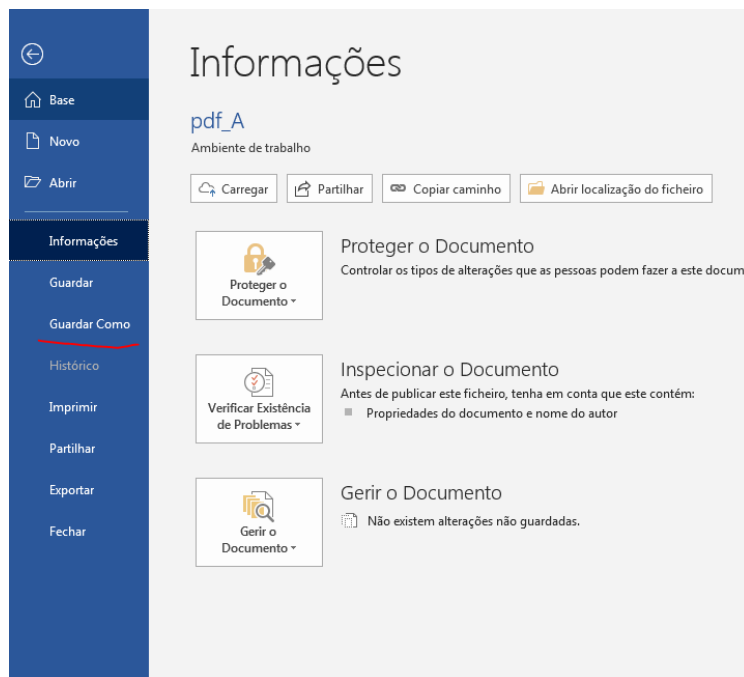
Base

Novo

Abrir

Informações

Guardar

Guardar Como

Histórico

Imprimir

Partilhar

Exportar

Fechar

Informações

pdf_A

Ambiente de trabalho

Carregar

Partilhar

Copiar caminho

Abrir localização do ficheiro

Proteger o Documento

Proteger o Documento

Controlar os tipos de alterações que as pessoas podem fazer a este docum

Verificar Existência de Problemas

Inspecionar o Documento

Antes de publicar este ficheiro, tenha em conta que este contém:

Propriedades do documento e nome do autor

Gerir o Documento

Gerir o Documento

Não existem alterações não guardadas.